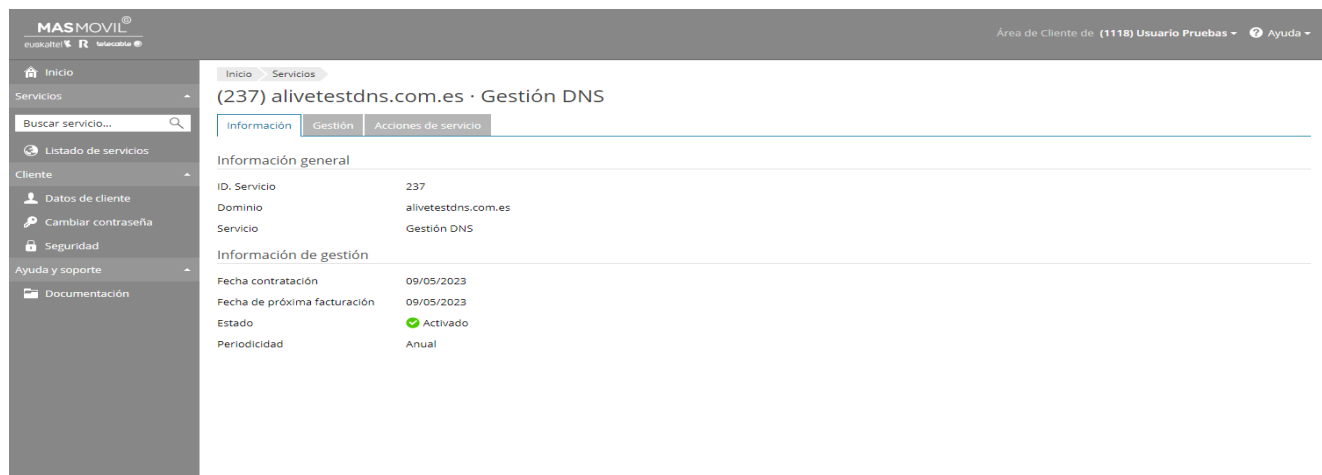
MASMOVIL®
euskaltel R telecable

Área de Cliente de (1118) Usuario Pruebas ▾ Ayuda ▾

Inicio
Servicios
Buscar servicio...
Listado de servicios
Cliente
Datos de cliente
Cambiar contraseña
Seguridad
Ayuda y soporte
Documentación

Inicio Servicios

(237) alivetestdns.com.es · Gestión DNS

Información Gestión Acciones de servicio

Información general

| ID. Servicio | 237 |
|---|---|
| Dominio | alivetestdns.com.es |
| Servicio | Gestión DNS |

Información de gestión

| Fecha contratación | 09/05/2023 |
|---|---|
| Fecha de próxima facturación | 09/05/2023 |
| Estado | Activado |
| Periodicidad | Anual |